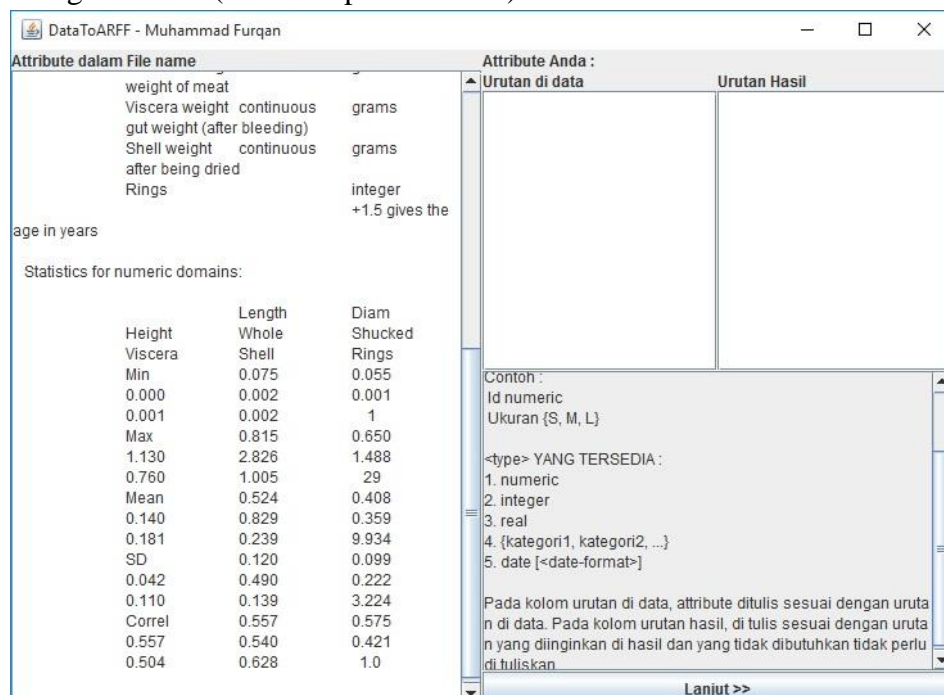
DataToARFF - Muhammad Furqan

Attribute dalam File name

weight of meat
Viscera weight continuous grams
gut weight (after bleeding)
Shell weight continuous grams
after being dried
Rings integer
+1.5 gives the
age in years

Statistics for numeric domains:

| | | |
|---|---|---|
| | Length | Diam |
| Height | Whole | Shucked |
| Viscera | Shell | Rings |
| Min | 0.075 | 0.055 |
| 0.000 | 0.002 | 0.001 |
| 0.001 | 0.002 | 1 |
| Max | 0.815 | 0.650 |
| 1.130 | 2.826 | 1.488 |
| 0.760 | 1.005 | 29 |
| Mean | 0.524 | 0.408 |
| 0.140 | 0.829 | 0.359 |
| 0.181 | 0.239 | 9.934 |
| SD | 0.120 | 0.099 |
| 0.042 | 0.490 | 0.222 |
| 0.110 | 0.139 | 3.224 |
| Correl | 0.557 | 0.575 |
| 0.557 | 0.540 | 0.421 |
| 0.504 | 0.628 | 1.0 |

Attribute Anda :

| Urutan di data | Urutan Hasil |
|---|---|

Contoh :
Id numeric
Ukuran {S, M, L}

<type> YANG TERSEDIA :
1. numeric
2. integer
3. real
4. {kategori1, kategori2, ...}
5. date [<date-format>]

Pada kolom urutan di data, attribute ditulis sesuai dengan urutan di data. Pada kolom urutan hasil, di tulis sesuai dengan urutan yang diinginkan di hasil dan yang tidak dibutuhkan tidak perlu di tuliskan

Lanjut >>